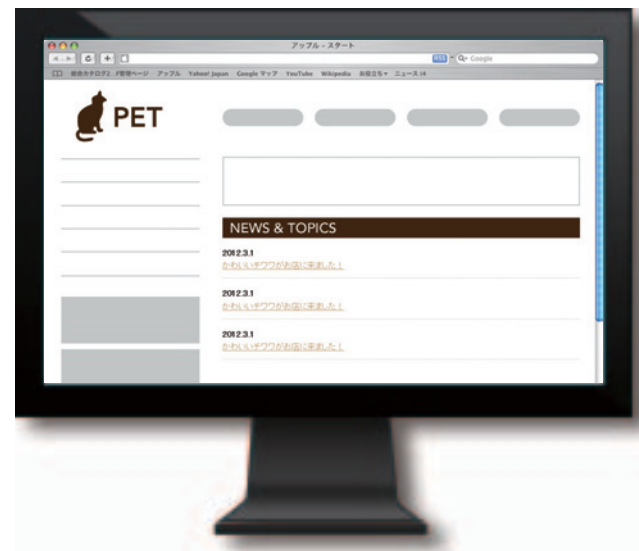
アップル - スタート

RSS Google

総合カタログ2...ド管理ページ アップル Yahoo! Japan Google マップ YouTube Wikipedia お役立ち ニュース (4)

PET

NEWS & TOPICS

2012.3.1
かわいいチワワがお店に来ました！

2012.3.1
かわいいチワワがお店に来ました！

2012.3.1
かわいいチワワがお店に来ました！